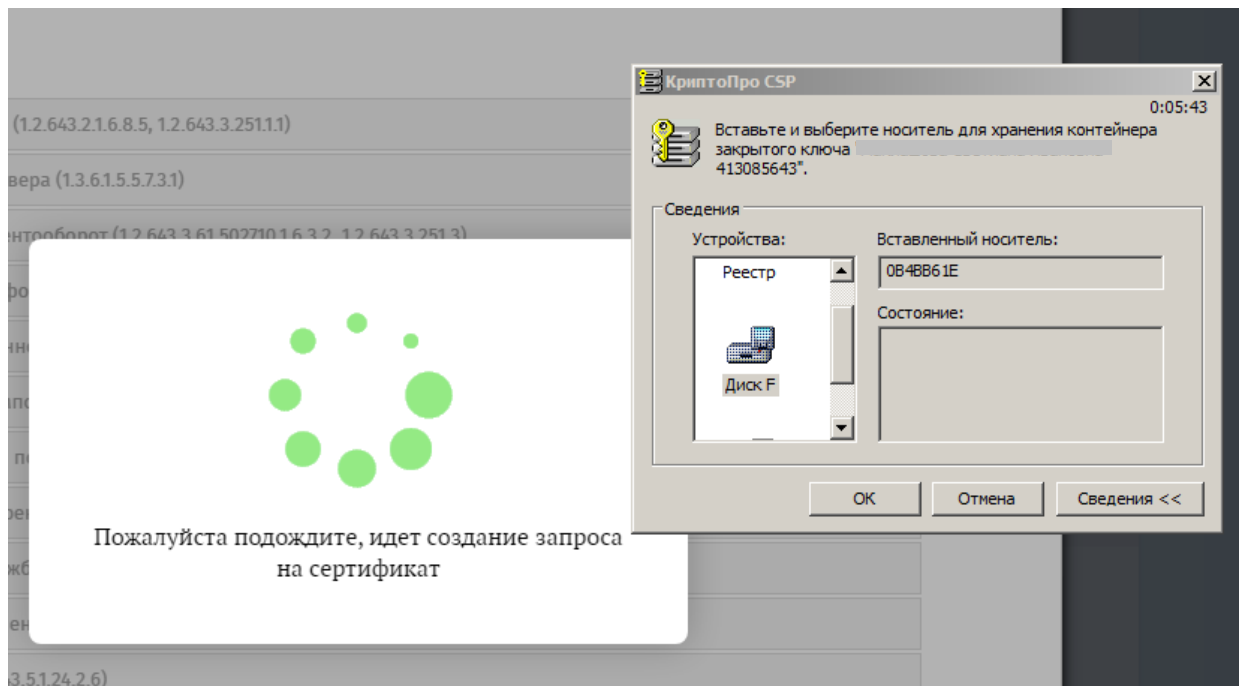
(1.2.643.2.1.6.8.5, 1.2.643.3.251.1.1)

вера (1.3.6.1.5.5.7.3.1)

ентооборот (1.2.643.3.61.502710.1.6.3.2, 1.2.643.3.251.3)

фо

нн

по

по

ре

жб

ен

3.5.1.24.2.6)

Пожалуйста подождите, идет создание запроса на сертификат

КриптоПро CSP

0:05:43

Вставьте и выберите носитель для хранения контейнера закрытого ключа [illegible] 413085643".

Сведения

Устройства:

Реестр

Диск F

Вставленный носитель:

0B4BB61E

Состояние:

OK

Отмена

Сведения <<